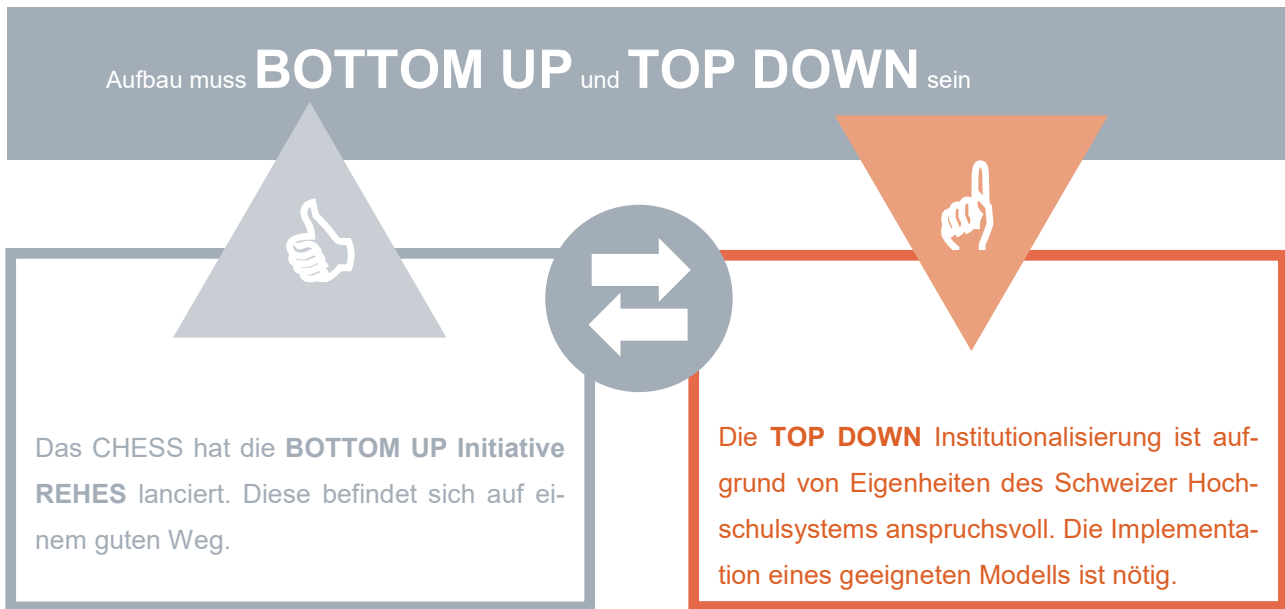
Aufbau muss BOTTOM UP und TOP DOWN sein

Das CHESS hat die BOTTOM UP Initiative REHES lanciert. Diese befindet sich auf einem guten Weg.

Die TOP DOWN Institutionalisierung ist aufgrund von Eigenheiten des Schweizer Hochschulsystems anspruchsvoll. Die Implementation eines geeigneten Modells ist nötig.